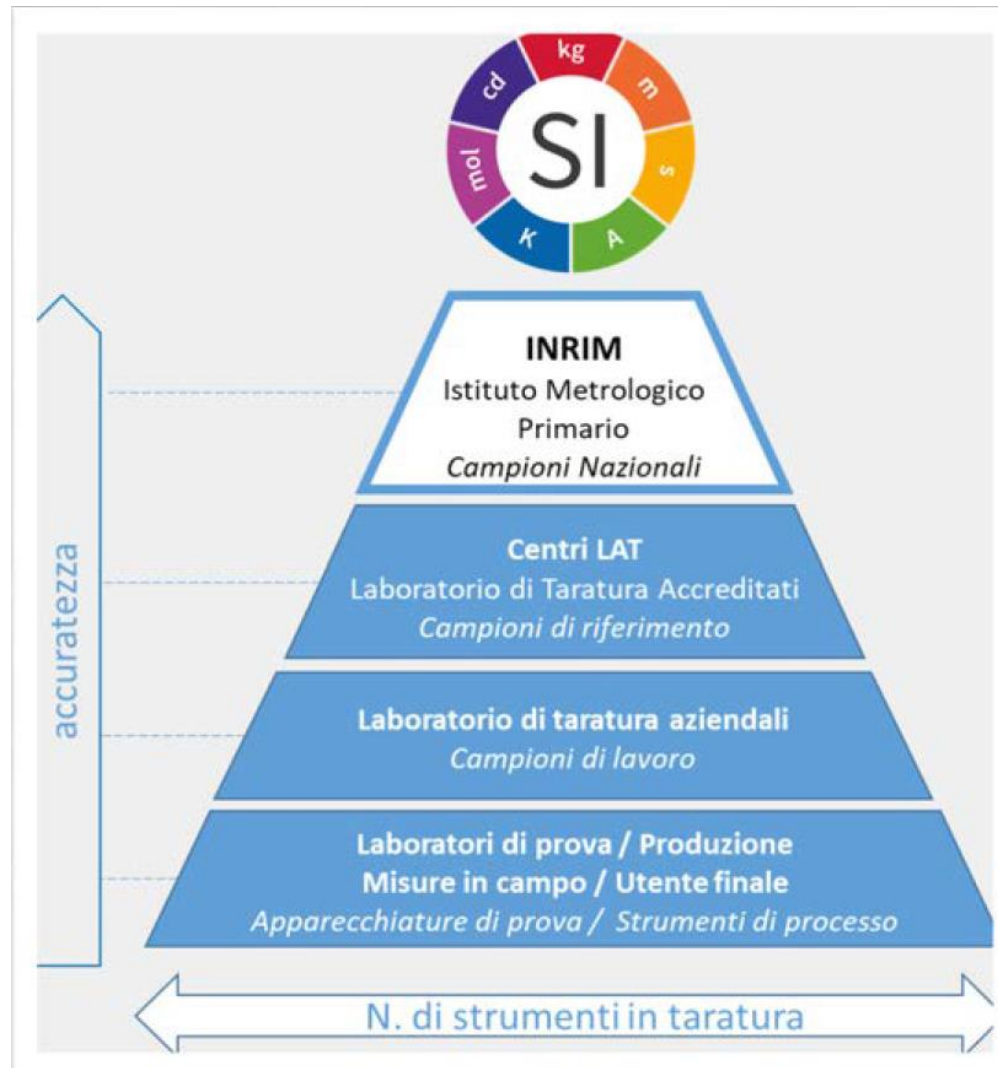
SI
kg
m
s
A
K
mol
cd

accuratezza

INRIM
Istituto Metrologico Primario
*Campioni Nazionali*

Centri LAT
Laboratorio di Taratura Accreditati
*Campioni di riferimento*

Laboratorio di taratura aziendali
*Campioni di lavoro*

Laboratori di prova / Produzione
Misure in campo / Utente finale
*Apparecchiature di prova / Strumenti di processo*

N. di strumenti in taratura